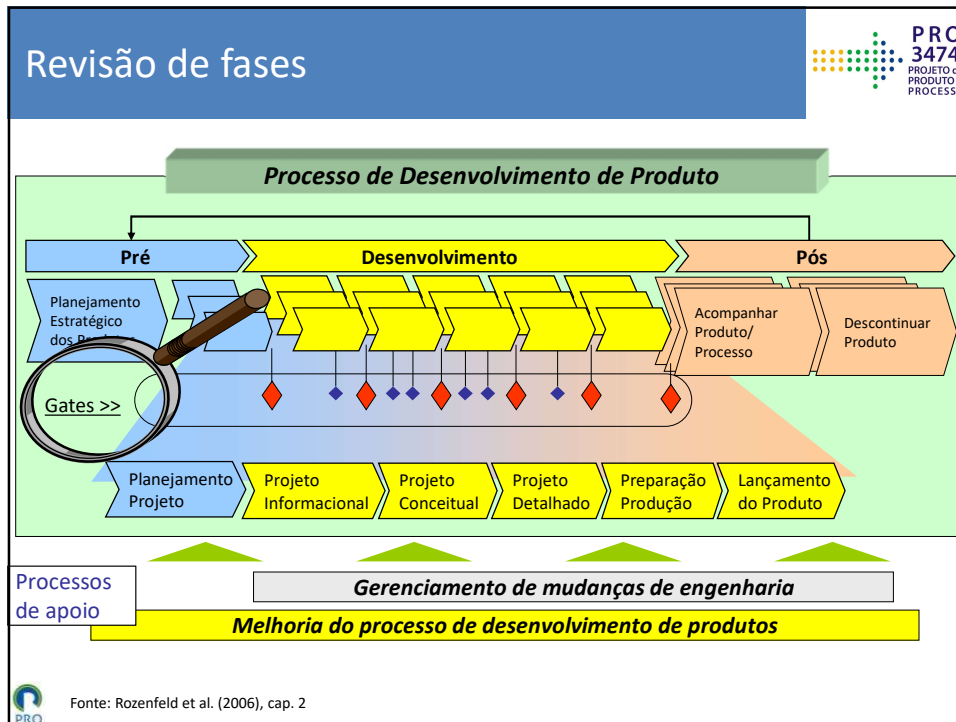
Revisão de fases

PRO 3474 PROJETO de PRODUTO e PROCESSO

Processo de Desenvolvimento de Produto

Pré

Desenvolvimento

Pós

Planejamento Estratégico dos Pro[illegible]

Acompanhar Produto/ Processo

Descontinuar Produto

Gates >>

Planejamento Projeto

Projeto Informacional

Projeto Conceitual

Projeto Detalhado

Preparação Produção

Lançamento do Produto

Processos de apoio

Gerenciamento de mudanças de engenharia

Melhoria do processo de desenvolvimento de produtos

PRO

Fonte: Rozenfeld et al. (2006), cap. 2